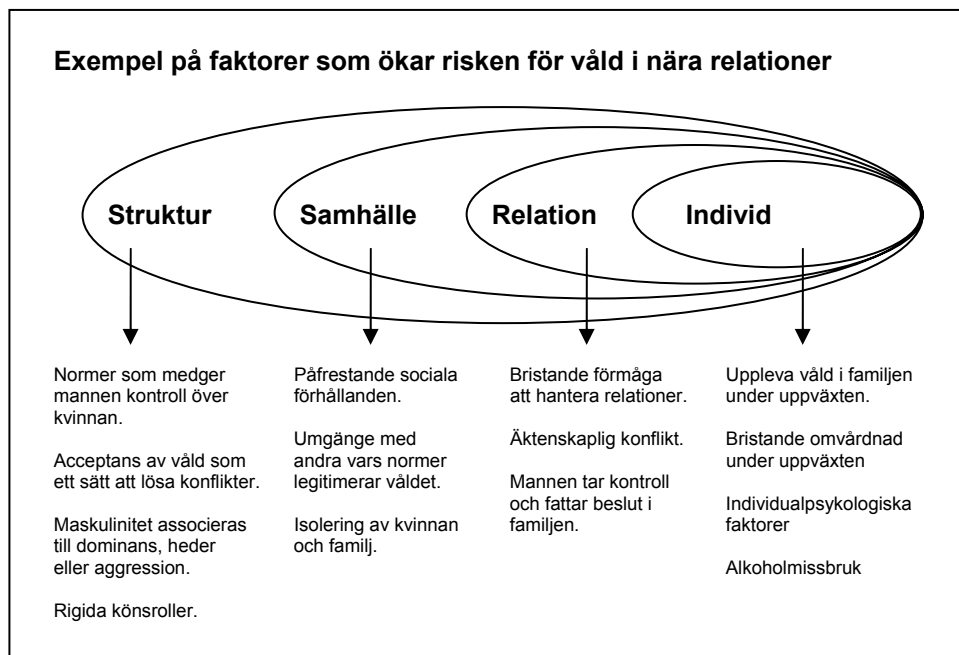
Exempel på faktorer som ökar risken för våld i nära relationer

Struktur

Samhälle

Relation

Individ

Normer som medger mannen kontroll över kvinnan.

Acceptans av våld som ett sätt att lösa konflikter.

Maskulinitet associeras till dominans, heder eller aggression.

Rigida könsroller.

Påfrestande sociala förhållanden.

Umgänge med andra vars normer legitimerar våldet.

Isolering av kvinnan och familj.

Bristande förmåga att hantera relationer.

Äktenskaplig konflikt.

Mannen tar kontroll och fattar beslut i familjen.

Uppleva våld i familjen under uppväxten.

Bristande omvårdnad under uppväxten

Individualpsykologiska faktorer

Alkoholmissbruk